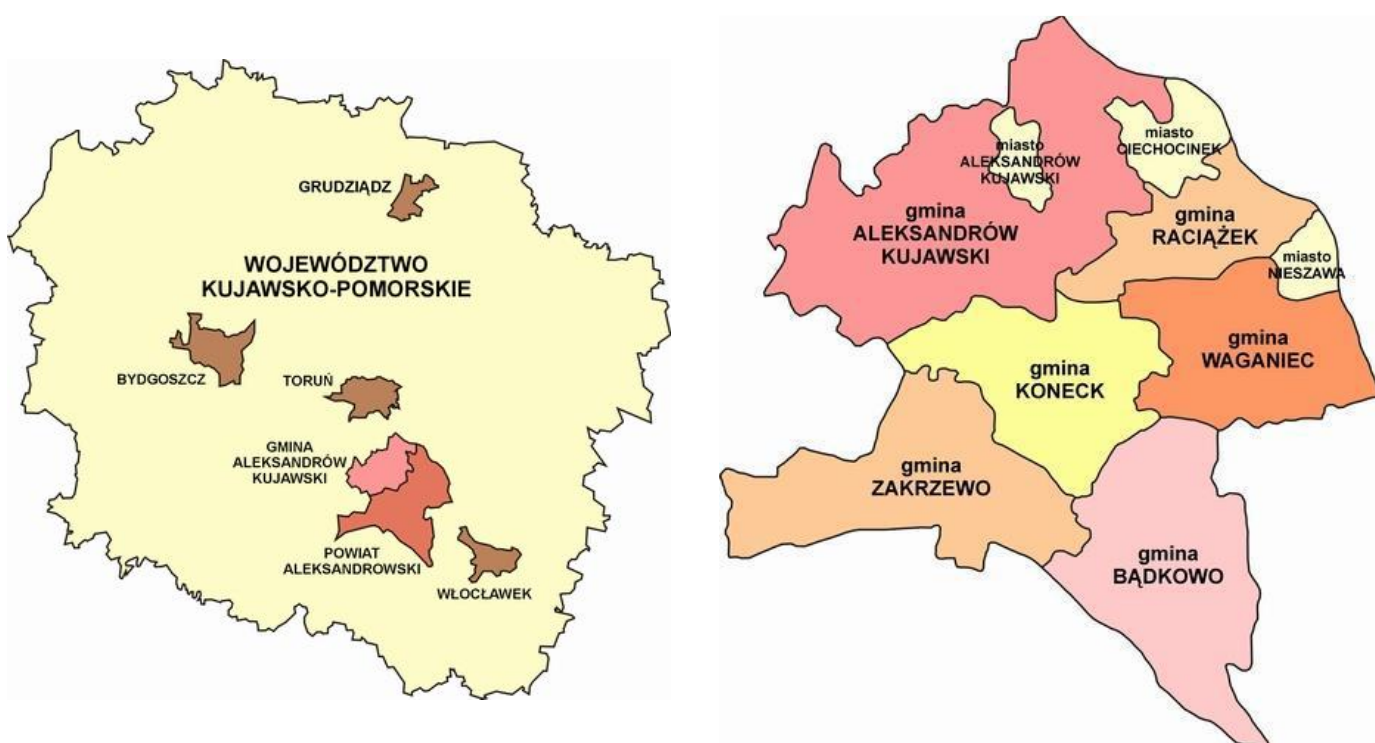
GRUDZIĄDZ

WOJEWÓDZTWO KUJAWSKO-POMORSKIE

BYDGOSZCZ

TORUŃ

GMINA ALEKSANDRÓW KUJAWSKI

POWIAT ALEKSANDROWSKI

WŁOCŁAWEK

miasto ALEKSANDRÓW KUJAWSKI

miasto CIECHOCINEK

gmina ALEKSANDRÓW KUJAWSKI

gmina RACIĄŻEK

miasto NIESZAWA

gmina KONECK

gmina WAGANIEC

gmina ZAKRZEWO

gmina BĄDKOWO